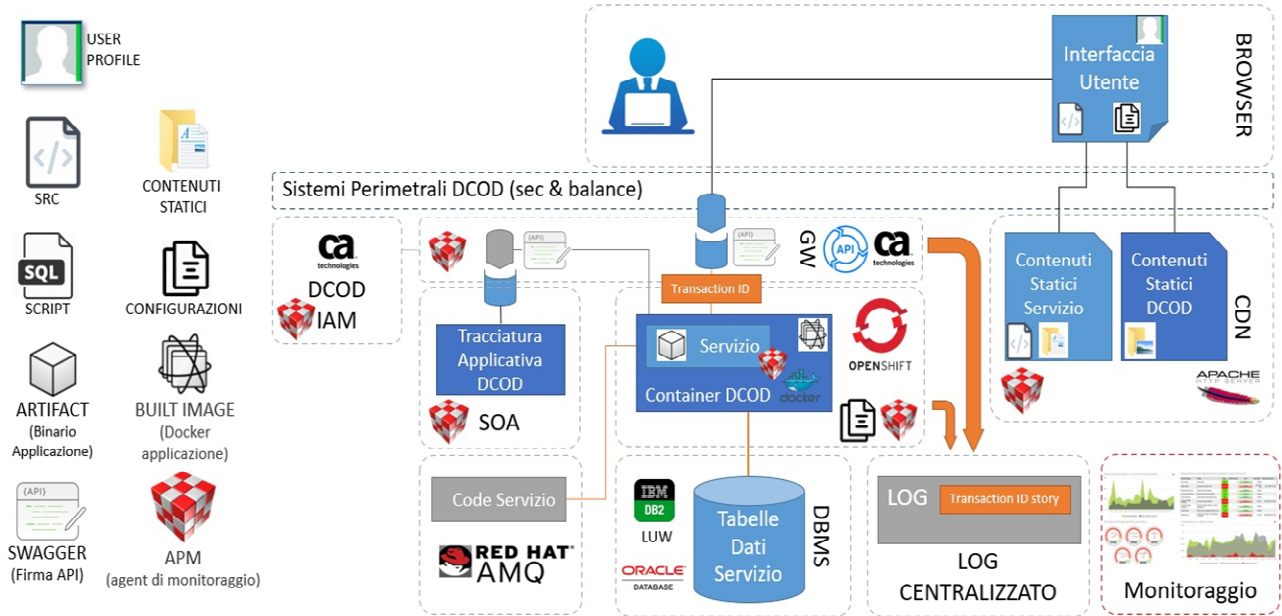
USER PROFILE

SRC

CONTENUTI STATICI

SQL
SCRIPT

CONFIGURAZIONI

ARTIFACT
(Binario Applicazione)

BUILT IMAGE
(Docker applicazione)

{API}
SWAGGER
(Firma API)

APM
(agent di monitoraggio)

Interfaccia Utente

BROWSER

Sistemi Perimetrali DCOD (sec & balance)

ca technologies
DCOD
IAM

{API}

{API}

GW

API

ca technologies

Transaction ID

Tracciatura Applicativa DCOD

SOA

Servizio

Container DCOD

docker

OPENSHIFT

Contenuti Statici Servizio

Contenuti Statici DCOD

CDN

APACHE HTTP SERVER

Code Servizio

RED HAT AMQ

IBM DB2
LUW

ORACLE DATABASE

Tabelle Dati Servizio

DBMS

LOG

Transaction ID story

LOG CENTRALIZZATO

Monitoraggio